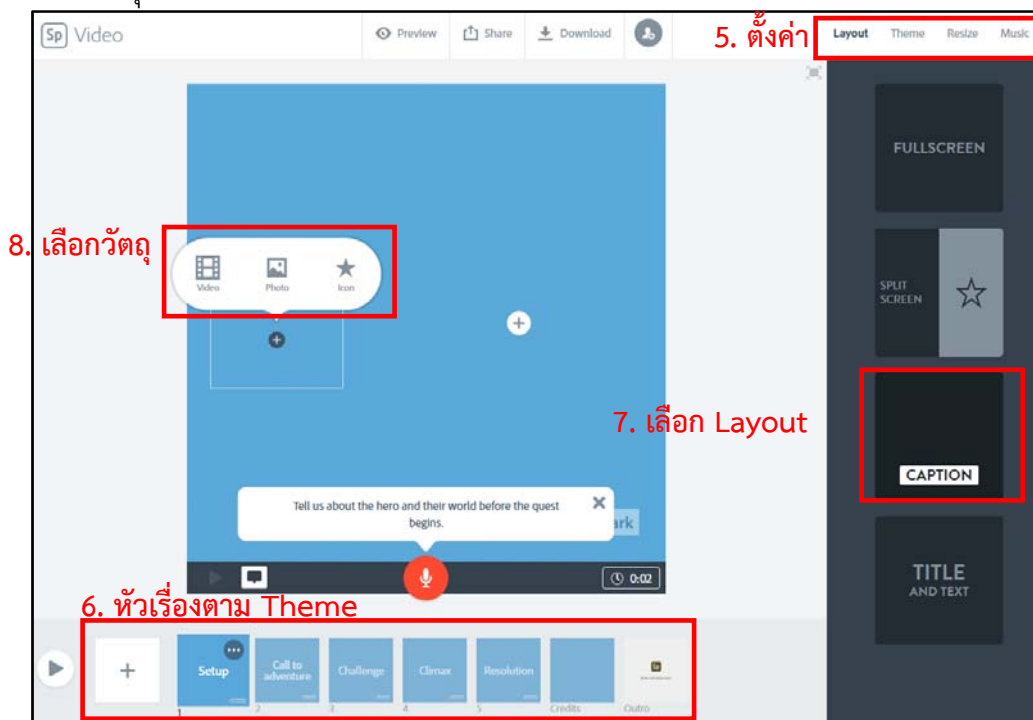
Sp Video

Preview

Share

Download

5. ตั้งค่า

Layout

Theme

Resize

Music

FULLSCREEN

8. เลือกวัตถุ

Video

Photo

Icon

SPLIT SCREEN

7. เลือก Layout

CAPTION

Tell us about the hero and their world before the quest begins.

ark

0:02

TITLE AND TEXT

6. หัวเรื่องตาม Theme

Setup

Call to adventure

Challenge

Climax

Resolution

Credits

Outro

1

2

3

4

5